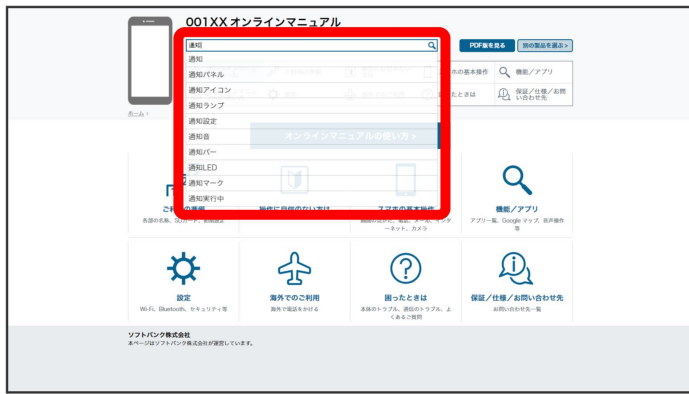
001XX オンラインマニュアル

通知

PDF版を見る
別の製品を選ぶ >

通知
通知パネル
通知アイコン
通知ランプ
通知設定
通知音
通知バー
通知LED
通知マーク
通知実行中

ホの基本操作
機能／アプリ
たときは
保証／仕様／お問い合わせ先

ホーム >

オンラインマニュアルの使い方 >

ご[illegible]
各部の名称、SDカード、初期設定

操作に自信のない方は

スマホの基本操作
基本的な操作、電話、メール、インターネット、カメラ

機能／アプリ
アプリ一覧、Google マップ、音声操作等

設定
Wi-Fi、Bluetooth、セキュリティ等

海外でのご利用
海外で電話をかける

困ったときは
本体のトラブル、通信のトラブル、よくあるご質問

保証／仕様／お問い合わせ先
お問い合わせ先一覧

ソフトバンク株式会社
本ページはソフトバンク株式会社が運営しています。